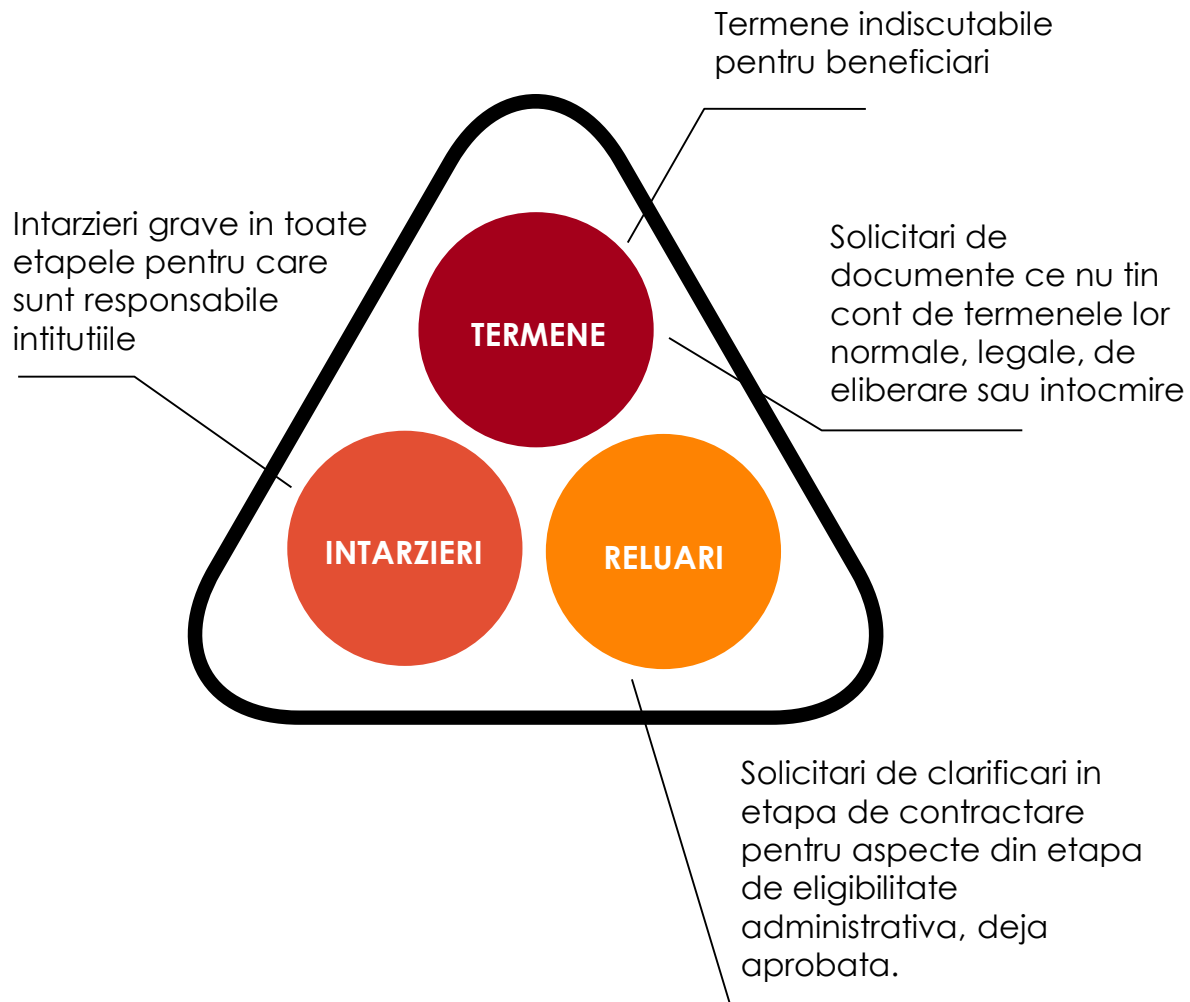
Termene indiscutabile pentru beneficiari

Intarzieri grave in toate etapele pentru care sunt responsabile intitutiile

Solicitari de documente ce nu tin cont de termenele lor normale, legale, de eliberare sau intocmire

TERMENE

INTARZIERI

RELUARI

Solicitari de clarificari in etapa de contractare pentru aspecte din etapa de eligibilitate administrativa, deja aprobata.